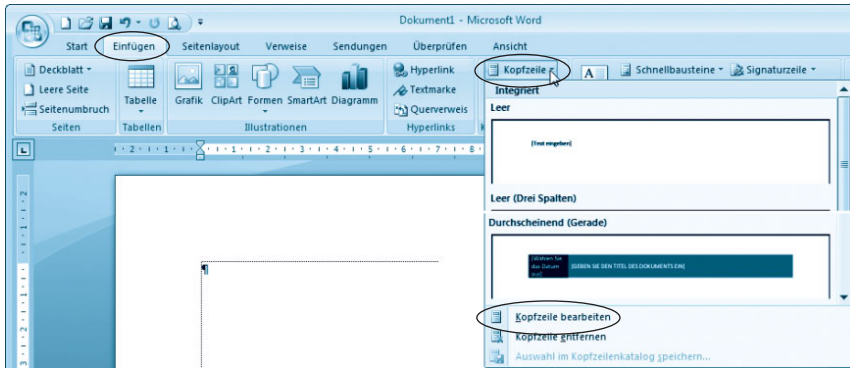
Dokument1 - Microsoft Word

Start Einfügen Seitenlayout Verweise Sendungen Überprüfen Ansicht

Deckblatt
Leere Seite
Seitenumbruch
Seiten

Tabelle
Tabellen

Grafik ClipArt Formen SmartArt Diagramm
Illustrationen

Hyperlink
Textmarke
Querverweis
Hyperlinks

Kopfzeile
Schnellbausteine
Signaturzeile

Integriert
Leer
[Text eingeben]
Leer (Drei Spalten)
Durchscheinend (Gerade)
[Wählen Sie das Datum aus]
[GEBEN SIE DEN TITEL DES DOKUMENTS EIN]

Kopfzeile bearbeiten
Kopfzeile entfernen
Auswahl im Kopfzeilenkatalog speichern...